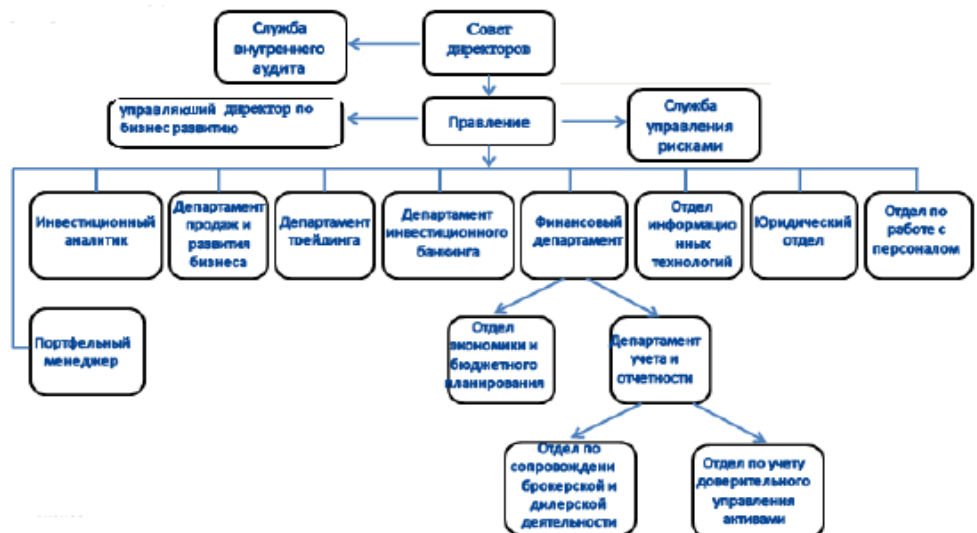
Служба внутреннего аудита

Совет директоров

управляюший директор по бизнес развитию

Правление

Служба управления рисками

Инвестиционный аналитик

Департамент продаж и развития бизнеса

Департамент трейдинга

Департамент инвестиционного банкинга

Финансовый департамент

Отдел информационных технологий

Юридический отдел

Отдел по работе с персоналом

Портфельный менеджер

Отдел экономики и бюджетного планирования

Департамент учета и отчетности

Отдел по сопровождени брокерской и дилерской деятельности

Отдел по учету доверительного управления активами